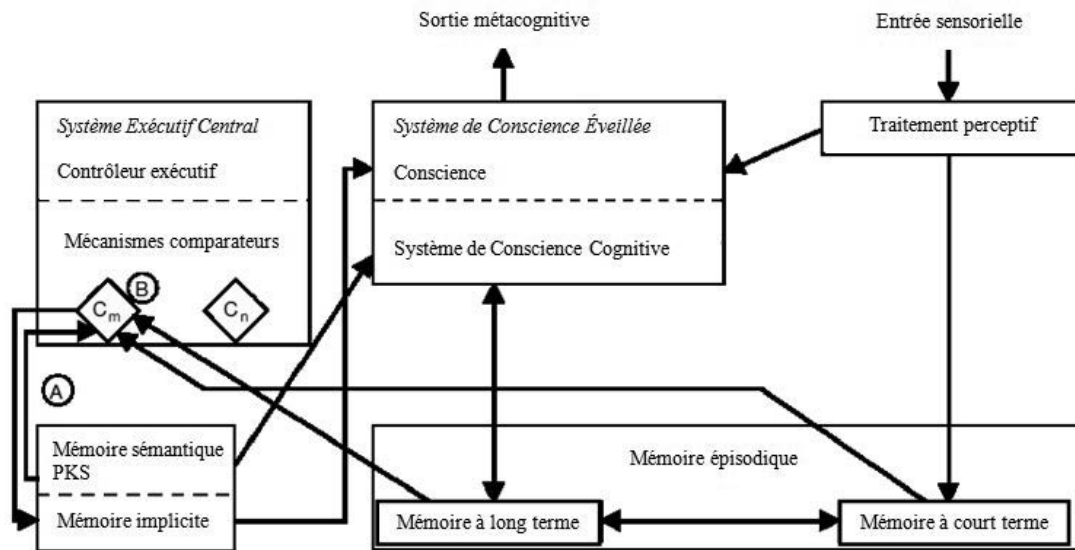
Sortie métacognitive

Entrée sensorielle

Système Exécutif Central

Contrôleur exécutif

Mécanismes comparateurs

B

$C_m$

$C_n$

A

Système de Conscience Éveillée

Conscience

Système de Conscience Cognitive

Traitement perceptif

Mémoire sémantique PKS

Mémoire implicite

Mémoire épisodique

Mémoire à long terme

Mémoire à court terme